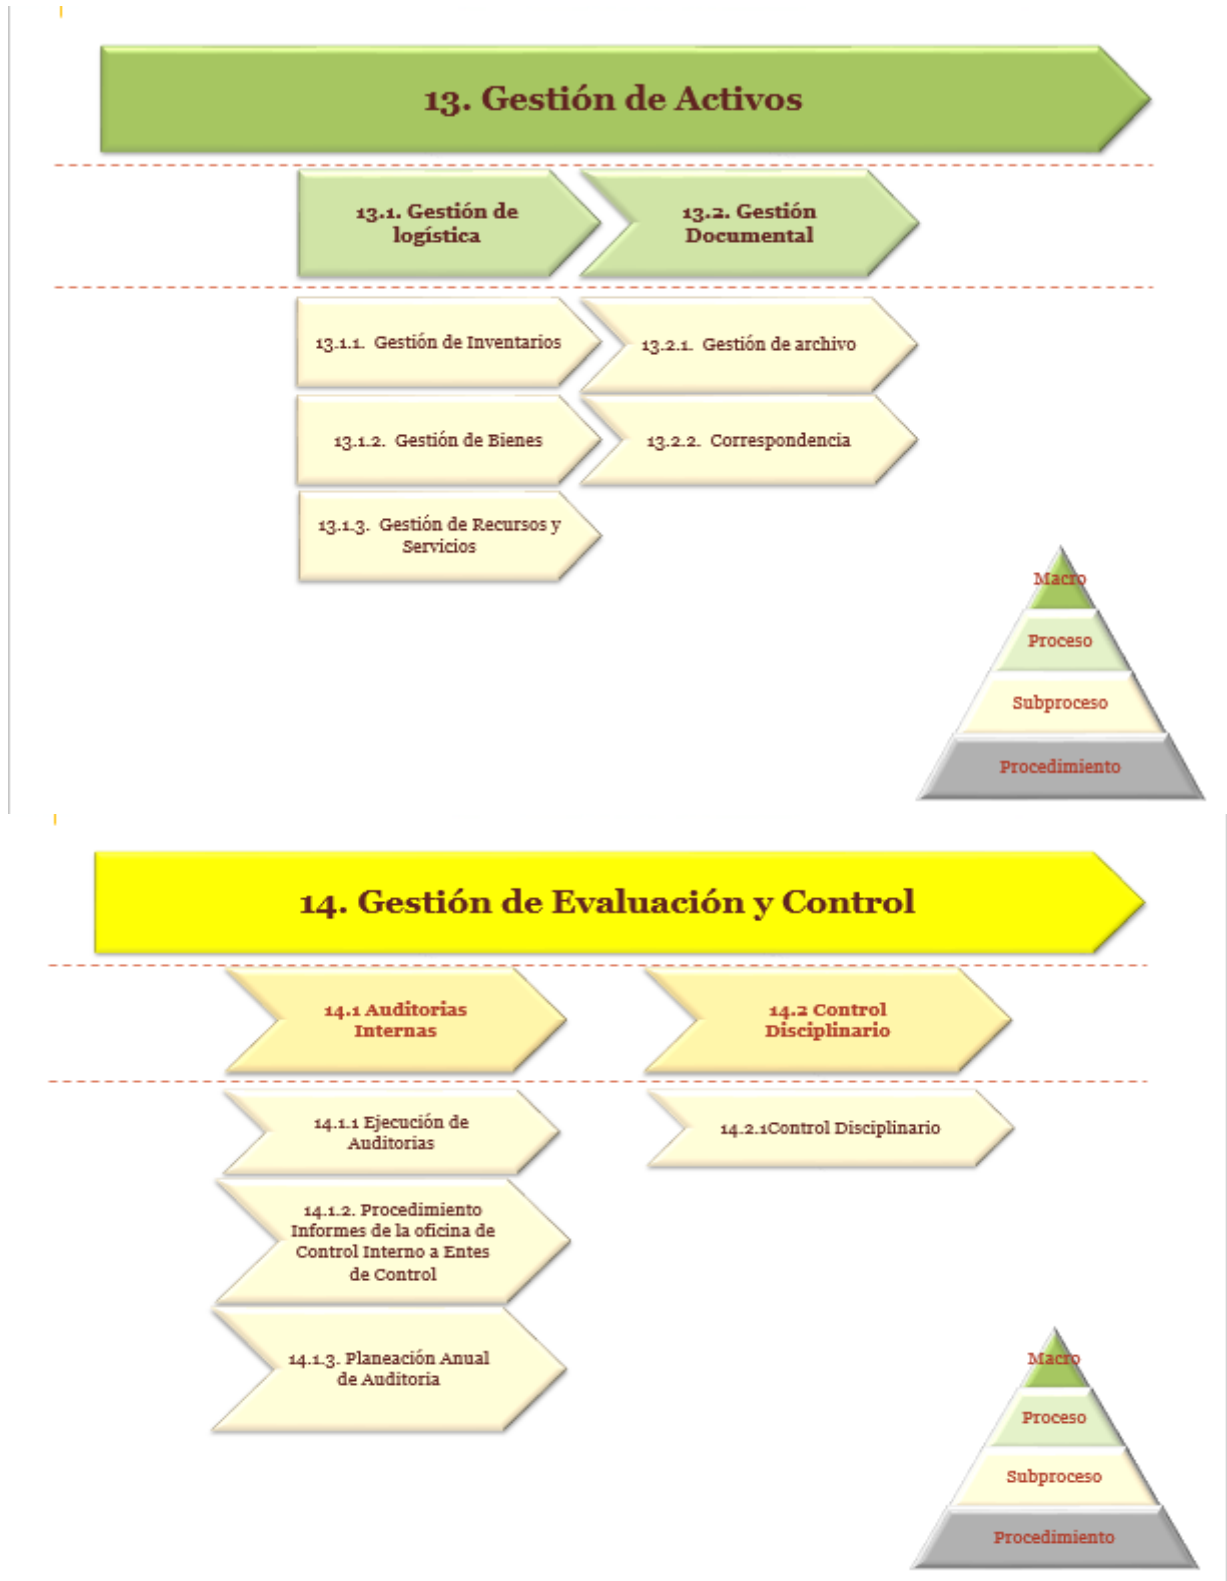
13. Gestión de Activos

13.1. Gestión de logística

13.2. Gestión Documental

13.1.1. Gestión de Inventarios

13.2.1. Gestión de archivo

13.1.2. Gestión de Bienes

13.2.2. Correspondencia

13.1.3. Gestión de Recursos y Servicios

Macro
Proceso
Subproceso
Procedimiento

14. Gestión de Evaluación y Control

14.1 Auditorias Internas

14.2 Control Disciplinario

14.1.1 Ejecución de Auditorias

14.2.1Control Disciplinario

14.1.2. Procedimiento Informes de la oficina de Control Interno a Entes de Control

14.1.3. Planeación Anual de Auditoria

Macro
Proceso
Subproceso
Procedimiento